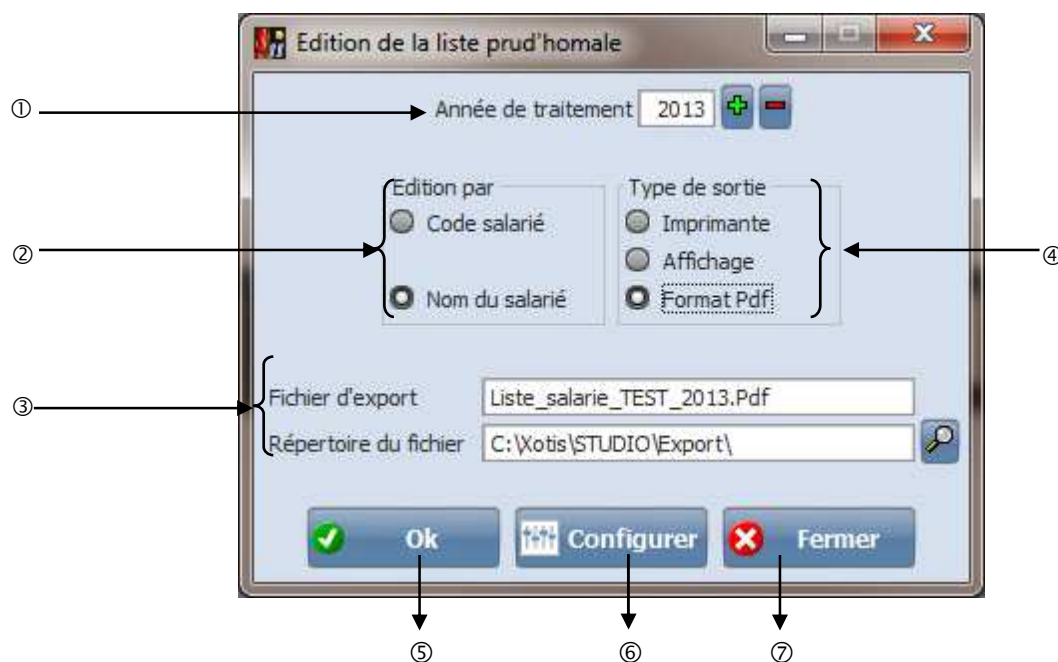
Edition de la liste prud'homale

①

Année de traitement 2013

Edition par
Code salarié
Nom du salarié

Type de sortie
Imprimante
Affichage
Format Pdf

②

④

③

Fichier d'export Liste_salarie_TEST_2013.Pdf
Répertoire du fichier C:\Xotis\STUDIO\Export\

Ok
Configurer
Fermer

⑤ ⑥ ⑦